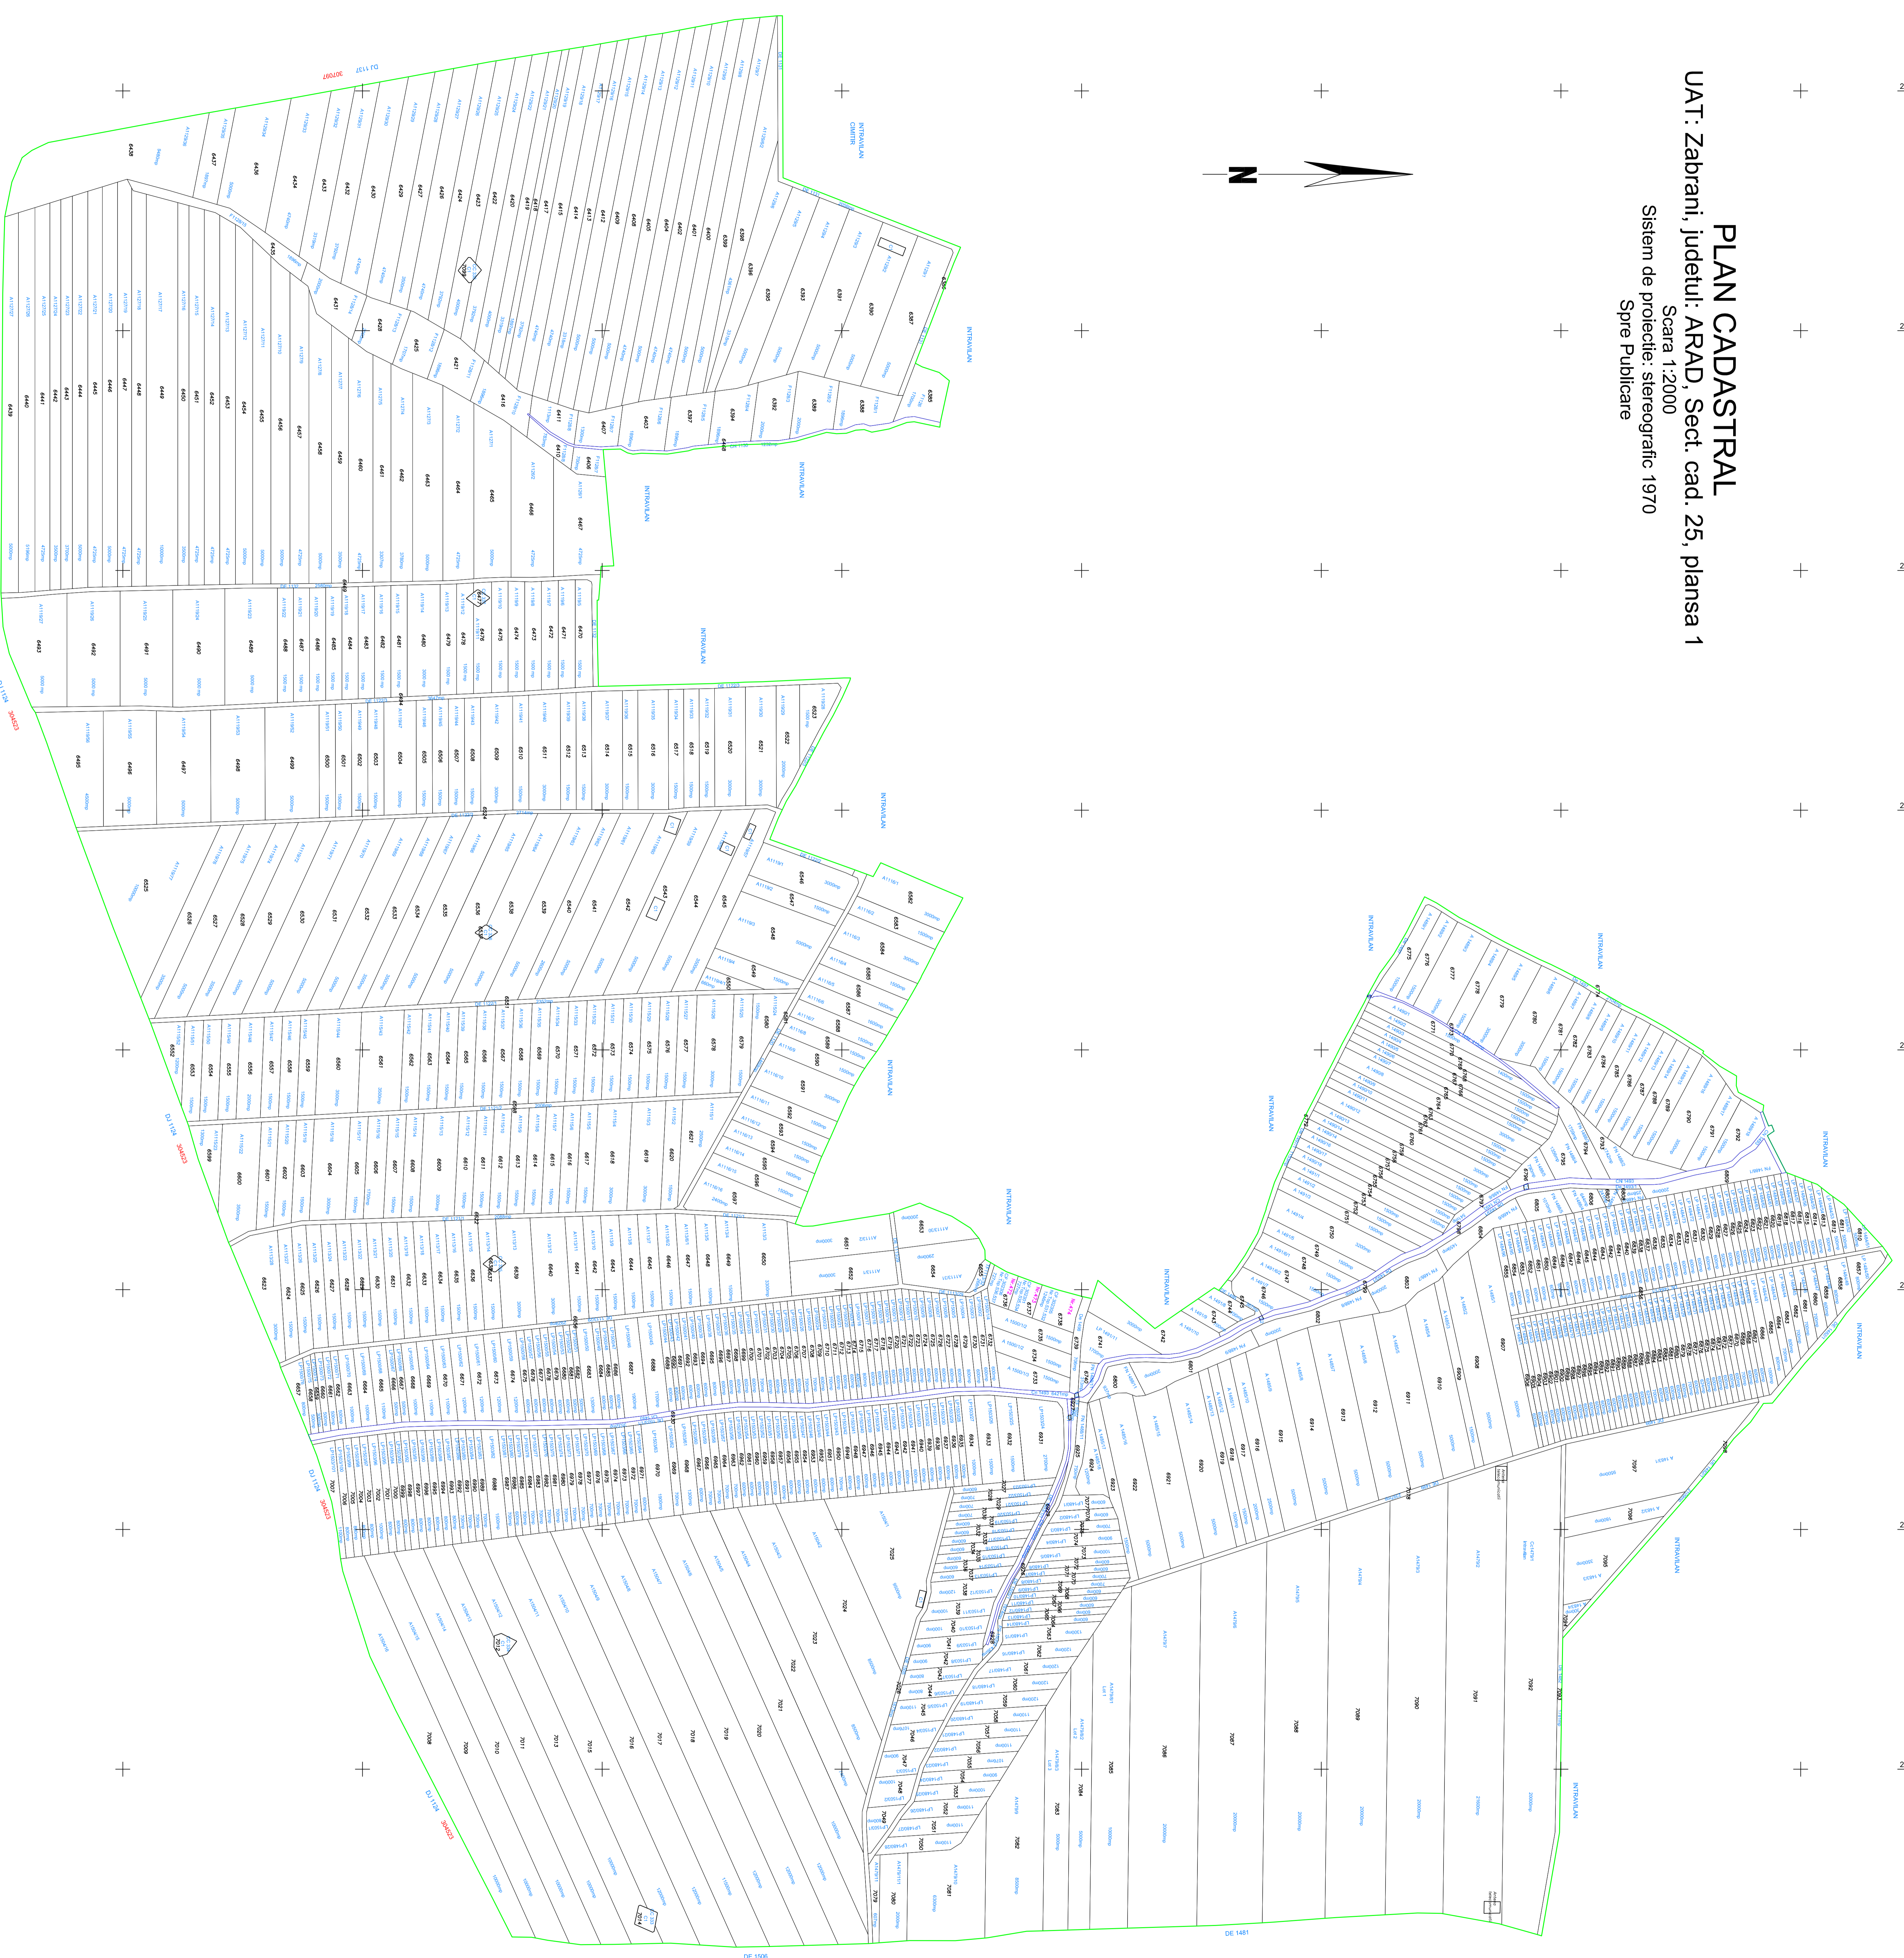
PLAN CADASTRAL
UAT: Zabrani, judetul: ARAD, Sect. cad. 25, plansa 1
Scara 1:2000
Sistem de proiectie: stereografic 1970
Spre Publicare

N

INTRAVILAN
INTRAVILAN
INTRAVILAN
INTRAVILAN
INTRAVILAN
INTRAVILAN
INTRAVILAN
INTRAVILAN
INTRAVILAN
INTRAVILAN
INTRAVILAN
INTRAVILAN
INTRAVILAN

DJ 1137
DJ 1124
DJ 1124
DJ 1124
DJ 1124
DE 1506
DE 1481

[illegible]